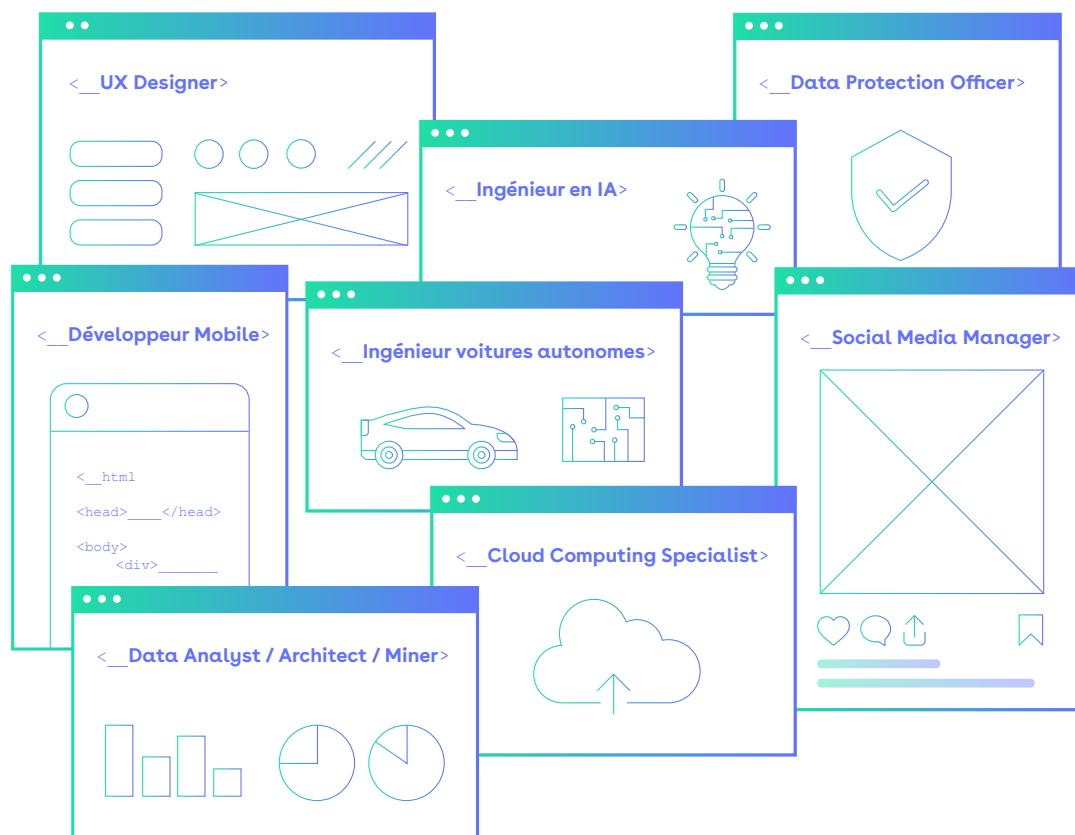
<__UX Designer>

<__Data Protection Officer>

<__Ingénieur en IA>

<__Développeur Mobile>

<__html

<head>____</head>

<body>
<div>_______

<__Ingénieur voitures autonomes>

<__Social Media Manager>

<__Cloud Computing Specialist>

<__Data Analyst / Architect / Miner>